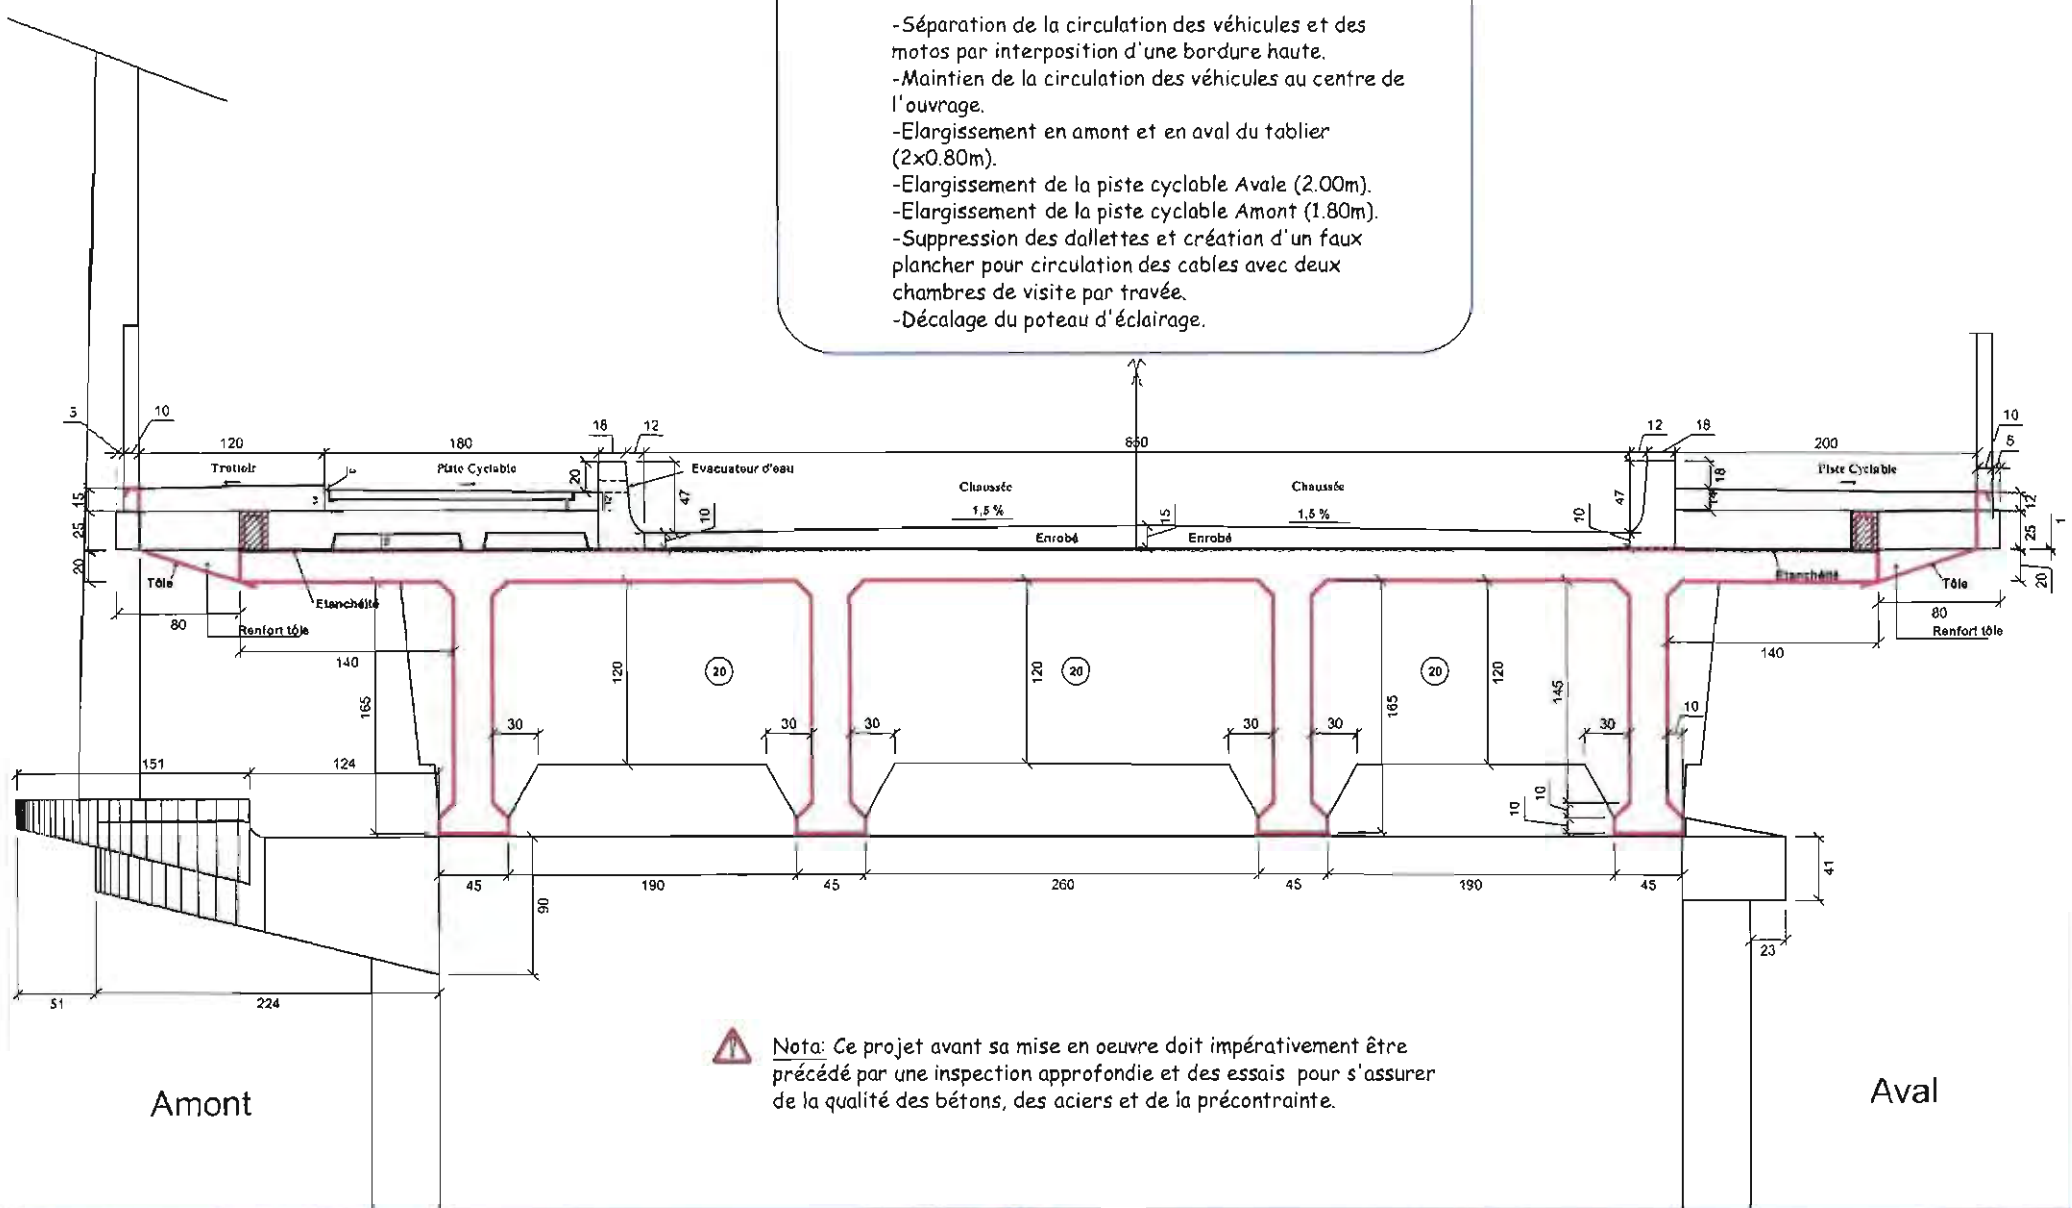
-Séparation de la circulation des véhicules et des motos par interposition d'une bordure haute.
-Maintien de la circulation des véhicules au centre de l'ouvrage.
-Elargissement en amont et en aval du tablier (2x0.80m).
-Elargissement de la piste cyclable Avale (2.00m).
-Elargissement de la piste cyclable Amont (1.80m).
-Suppression des dallettes et création d'un faux plancher pour circulation des cables avec deux chambres de visite par travée.
-Décalage du poteau d'éclairage.

5 10 120 180 18 12 850 12 18 200 10 5

Trottoir Piste Cyclable Evacuateur d'eau Chaussée 1,5 % Chaussée 1,5 % Piste Cyclable

15 25 20 20 12 47 10 15 10 47 18 14 12 25 1 20

Enrobé Enrobé

Tôle Etanchéité Etanchéité Tôle

80 Renfort tôle 140 80 Renfort tôle 140

165 120 20 120 20 20 120 165 145 10

30 30 30 30 30 30

151 124 10 10

45 190 45 260 45 190 45 41

90 23

51 224

Nota: Ce projet avant sa mise en oeuvre doit impérativement être précédé par une inspection approfondie et des essais pour s'assurer de la qualité des bétons, des aciers et de la précontrainte.

Amont

Aval